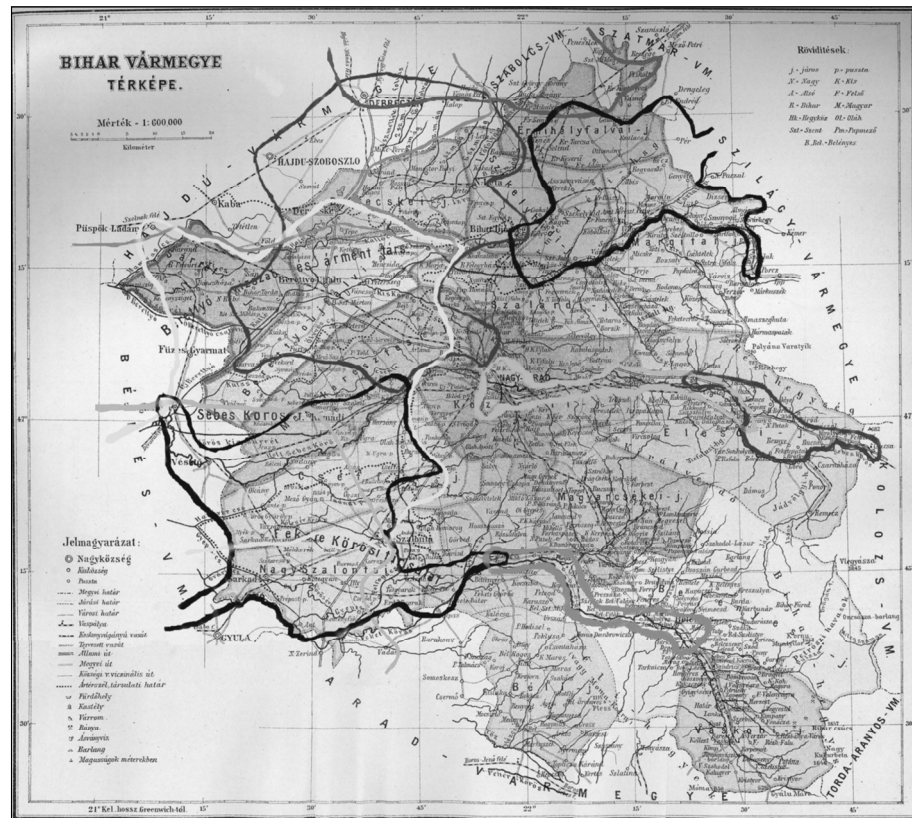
BIHAR VÁRMEGYE
TÉRKÉPE.

Mérték - 1:600 000
Kilométer

Rövidítések:
j - járás
p - puszta
N - Nagy
K - Kis
A - Alsó
F - Felső
B - Bihar
M - Magyar
Bk - Hegyköz
Ol - Oláh
Szt - Szent
Pm - Papmező
B. Bd. - Belényes

Jelmagyarázat:
Nagyközség
Kisközség
Puszta
Megyei határ
Járási határ
Városi határ
Vaspálya
Keskenyvágányú vasút
Tervezett vasút
Állami út
Megyei út
Község v vicinális út
Ártérszab. társulati határ
Fürdőhely
Kastély
Várrom
Bánya
Aranyvia
Barlang
Magasságok méterekben

SZABOLCS-VM.
SZATMÁR-VM.
SZILÁGY-VÁRMEGYE
KOLOZS-VM.
TORDA-ARANYOS-VM.
ARAD VÁRMEGYE
BÉKÉS-VM.
HAJDÚ-VÁRMEGYE

DEBRECZEN
HAJDU-SZOBOSZLO
Kaba
Püspök-Ladány
Füzes Gyarmat
Vésztő
Sarkad
GYULA
NAGY-VÁRAD
Sebes Körös
Érmihályfalva
Margitta
Berettyó
Nagyszalonta
Szalárd
Magyarcsekei-j.
Vaskoh
Belényes
Székelyhid
Derecske

21°
15'
30'
45'
22°
15'
30'
45'
21° Kel. hossz. Greenwich-tól.
47°